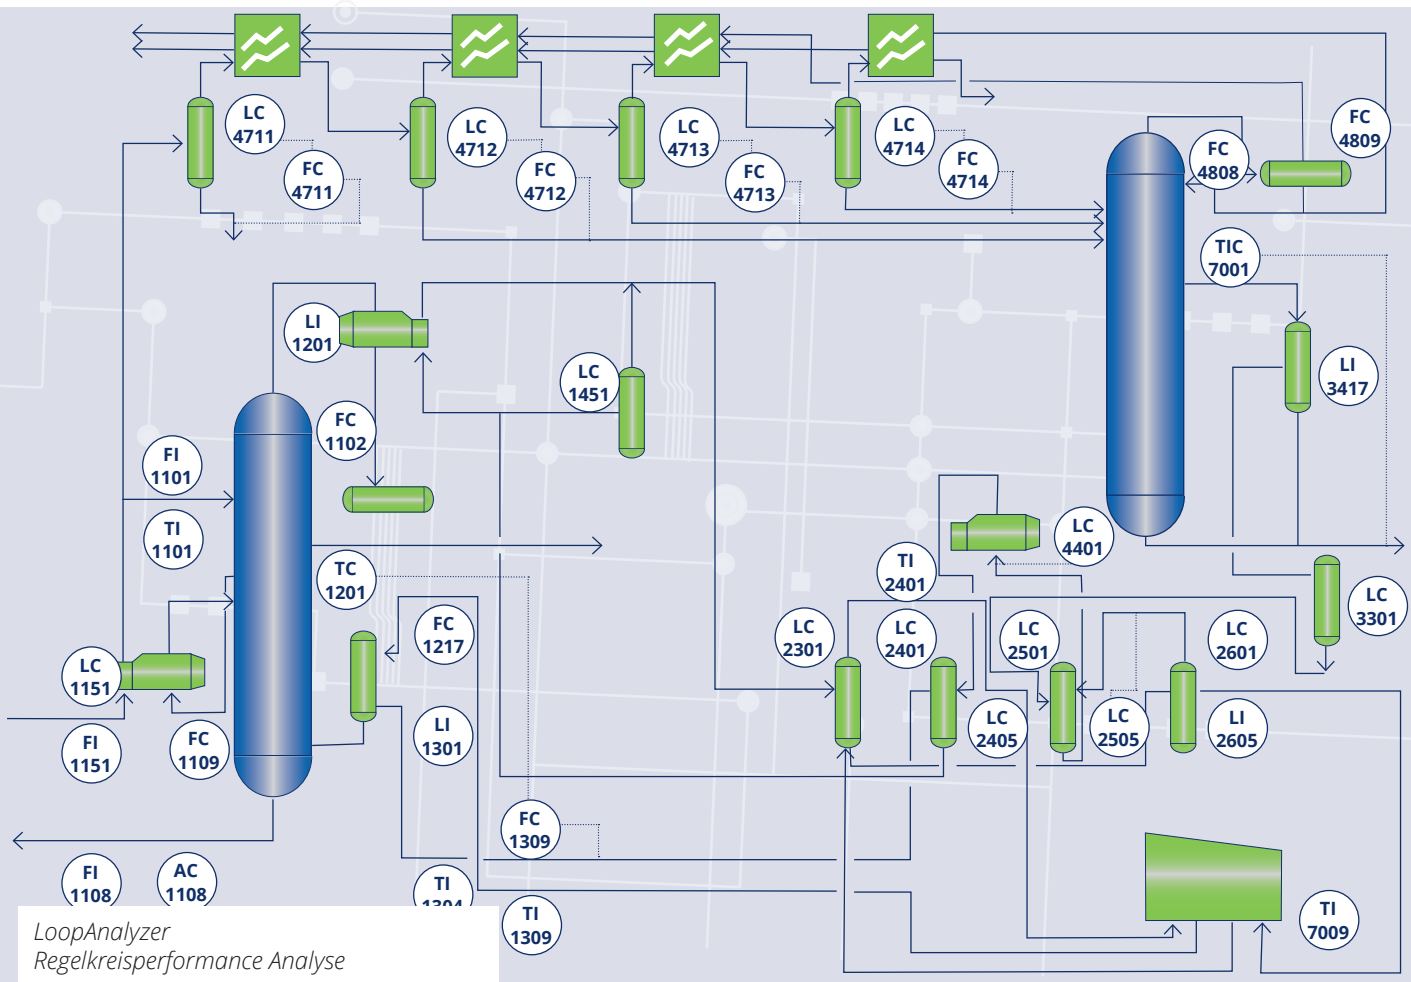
LC 4711

FC 4711

LC 4712

FC 4712

LC 4713

FC 4713

LC 4714

FC 4714

FC 4809

FC 4808

TIC 7001

LI 3417

LI 1201

LC 1451

FC 1102

FI 1101

TI 1101

TC 1201

FC 1217

LC 1151

FI 1151

FC 1109

LI 1301

FC 1309

FI 1108

AC 1108

TI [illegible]

TI 1309

LC 4401

TI 2401

LC 2301

LC 2401

LC 2501

LC 2601

LC 3301

LC 2405

LC 2505

LI 2605

TI 7009

LoopAnalyzer
Regelkreisperformance Analyse